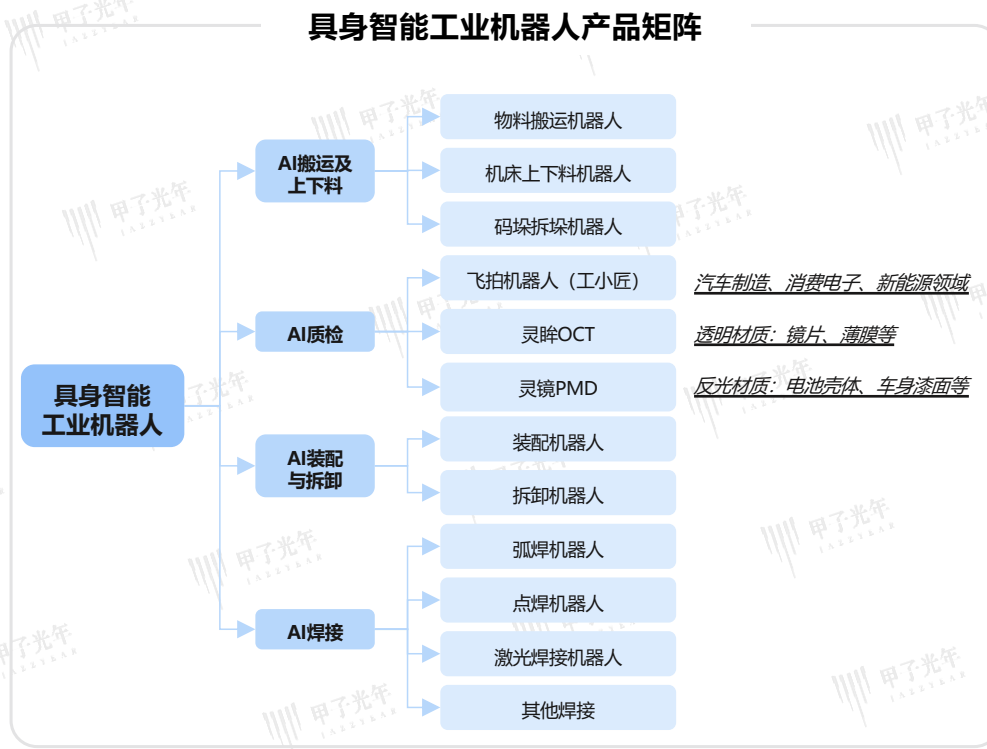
具身智能工业机器人产品矩阵

具身智能工业机器人

AI搬运及上下料
物料搬运机器人
机床上下料机器人
码垛拆垛机器人

AI质检
飞拍机器人（工小匠） 汽车制造、消费电子、新能源领域
灵眸OCT 透明材质：镜片、薄膜等
灵镜PMD 反光材质：电池壳体、车身漆面等

AI装配与拆卸
装配机器人
拆卸机器人

AI焊接
弧焊机器人
点焊机器人
激光焊接机器人
其他焊接

甲子光年